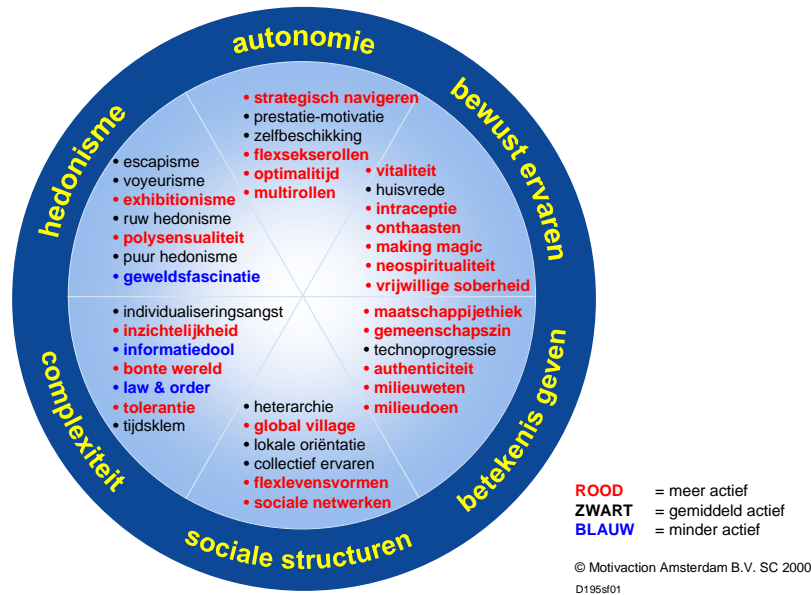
autonomie

bewust ervaren

betekenis geven

sociale structuren

complexiteit

hedonisme

• strategisch navigeren
• prestatie-motivatie
• zelfbeschikking
• flexsekserollen
• optimalitijd
• multirollen

• vitaliteit
• huisvrede
• intraceptie
• onthaasten
• making magic
• neospiritualiteit
• vrijwillige soberheid

• maatschappijethiek
• gemeenschapszin
• technoprogressie
• authenticiteit
• milieuweten
• milieudoen

• heterarchie
• global village
• lokale oriëntatie
• collectief ervaren
• flexlevensvormen
• sociale netwerken

• individualiseringsangst
• inzichtelijkheid
• informatiedool
• bonte wereld
• law & order
• tolerantie
• tijdsklem

• escapisme
• voyeurisme
• exhibitionisme
• ruw hedonisme
• polysensualiteit
• puur hedonisme
• geweldsfascinatie

ROOD = meer actief
ZWART = gemiddeld actief
BLAUW = minder actief

© Motivaction Amsterdam B.V. SC 2000
D195sf01